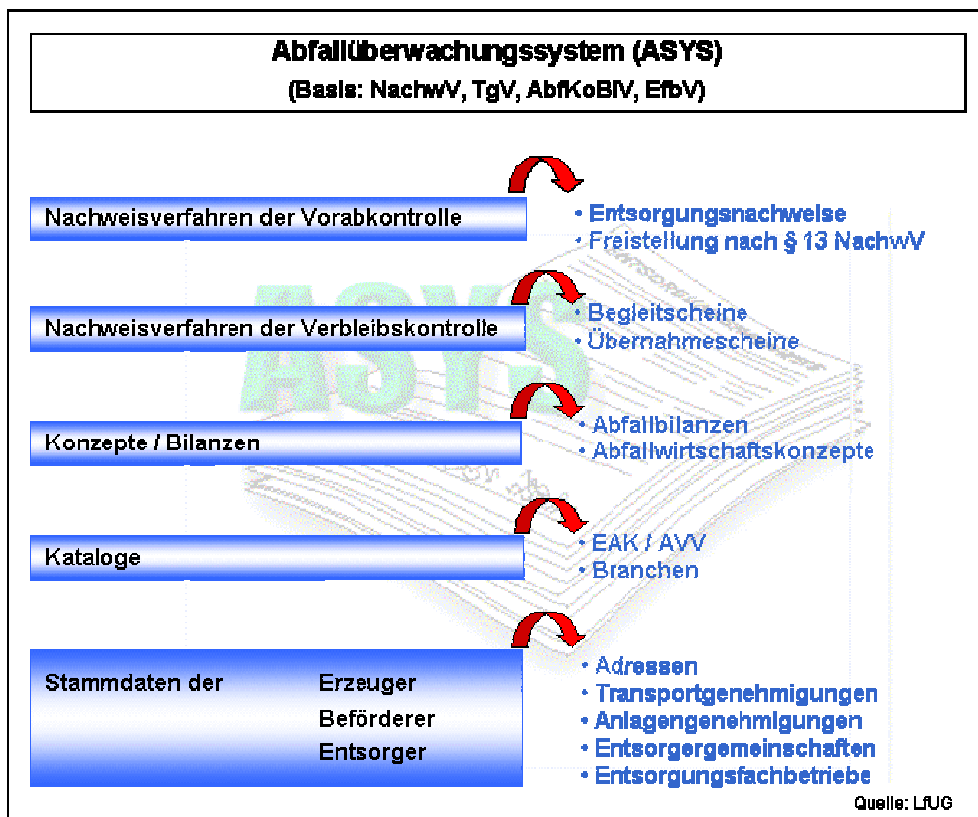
Abfallüberwachungssystem (ASYS)
(Basis: NachwV, TgV, AbfKoBiV, EfbV)

Nachweisverfahren der Vorabkontrolle

• Entsorgungsnachweise
• Freistellung nach § 13 NachwV

Nachweisverfahren der Verbleibskontrolle

• Begleitscheine
• Übernahmescheine

Konzepte / Bilanzen

• Abfallbilanzen
• Abfallwirtschaftskonzepte

Kataloge

• EAK / AVV
• Branchen

Stammdaten der Erzeuger
Beförderer
Entsorger

• Adressen
• Transportgenehmigungen
• Anlagengenehmigungen
• Entsorgergemeinschaften
• Entsorgungsfachbetriebe

ASYS

Quelle: LfUG